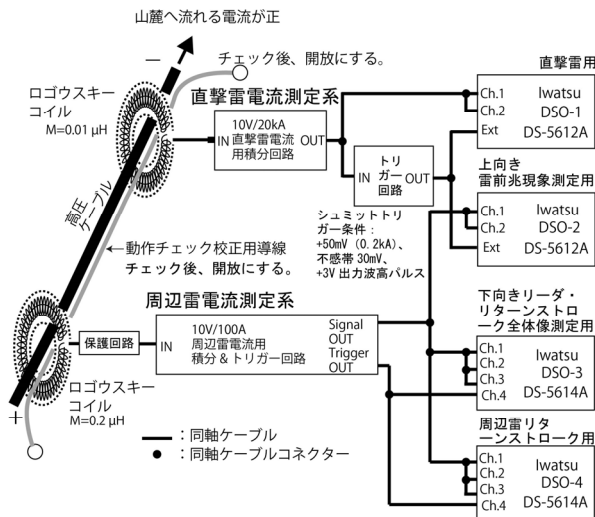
山麓へ流れる電流が正

−

チェック後、開放にする。

ロゴウスキーコイル
M=0.01 μH

直撃雷電流測定系

10V/20kA
IN 直撃雷電流用積分回路 OUT

IN トリガー回路 OUT

直撃雷用

Ch.1
Ch.2
Ext

Iwatsu
DSO-1
DS-5612A

上向き雷前兆現象測定用

Ch.1
Ch.2
Ext

Iwatsu
DSO-2
DS-5612A

高圧ケーブル

動作チェック校正用導線
チェック後、開放にする。

シュミットトリガー条件：
+50mV（0.2kA）、
不感帯 30mV、
+3V 出力波高パルス

周辺雷電流測定系

保護回路

IN
10V/100A
周辺雷電流用
積分 & トリガー回路

Signal
OUT
Trigger
OUT

下向きリーダ・リターンストローク全体像測定用

Ch.1
Ch.2
Ch.3
Ch.4

Iwatsu
DSO-3
DS-5614A

ロゴウスキーコイル
M=0.2 μH

+

：同軸ケーブル
：同軸ケーブルコネクター

周辺雷リターンストローク用

Ch.1
Ch.2
Ch.3
Ch.4

Iwatsu
DSO-4
DS-5614A